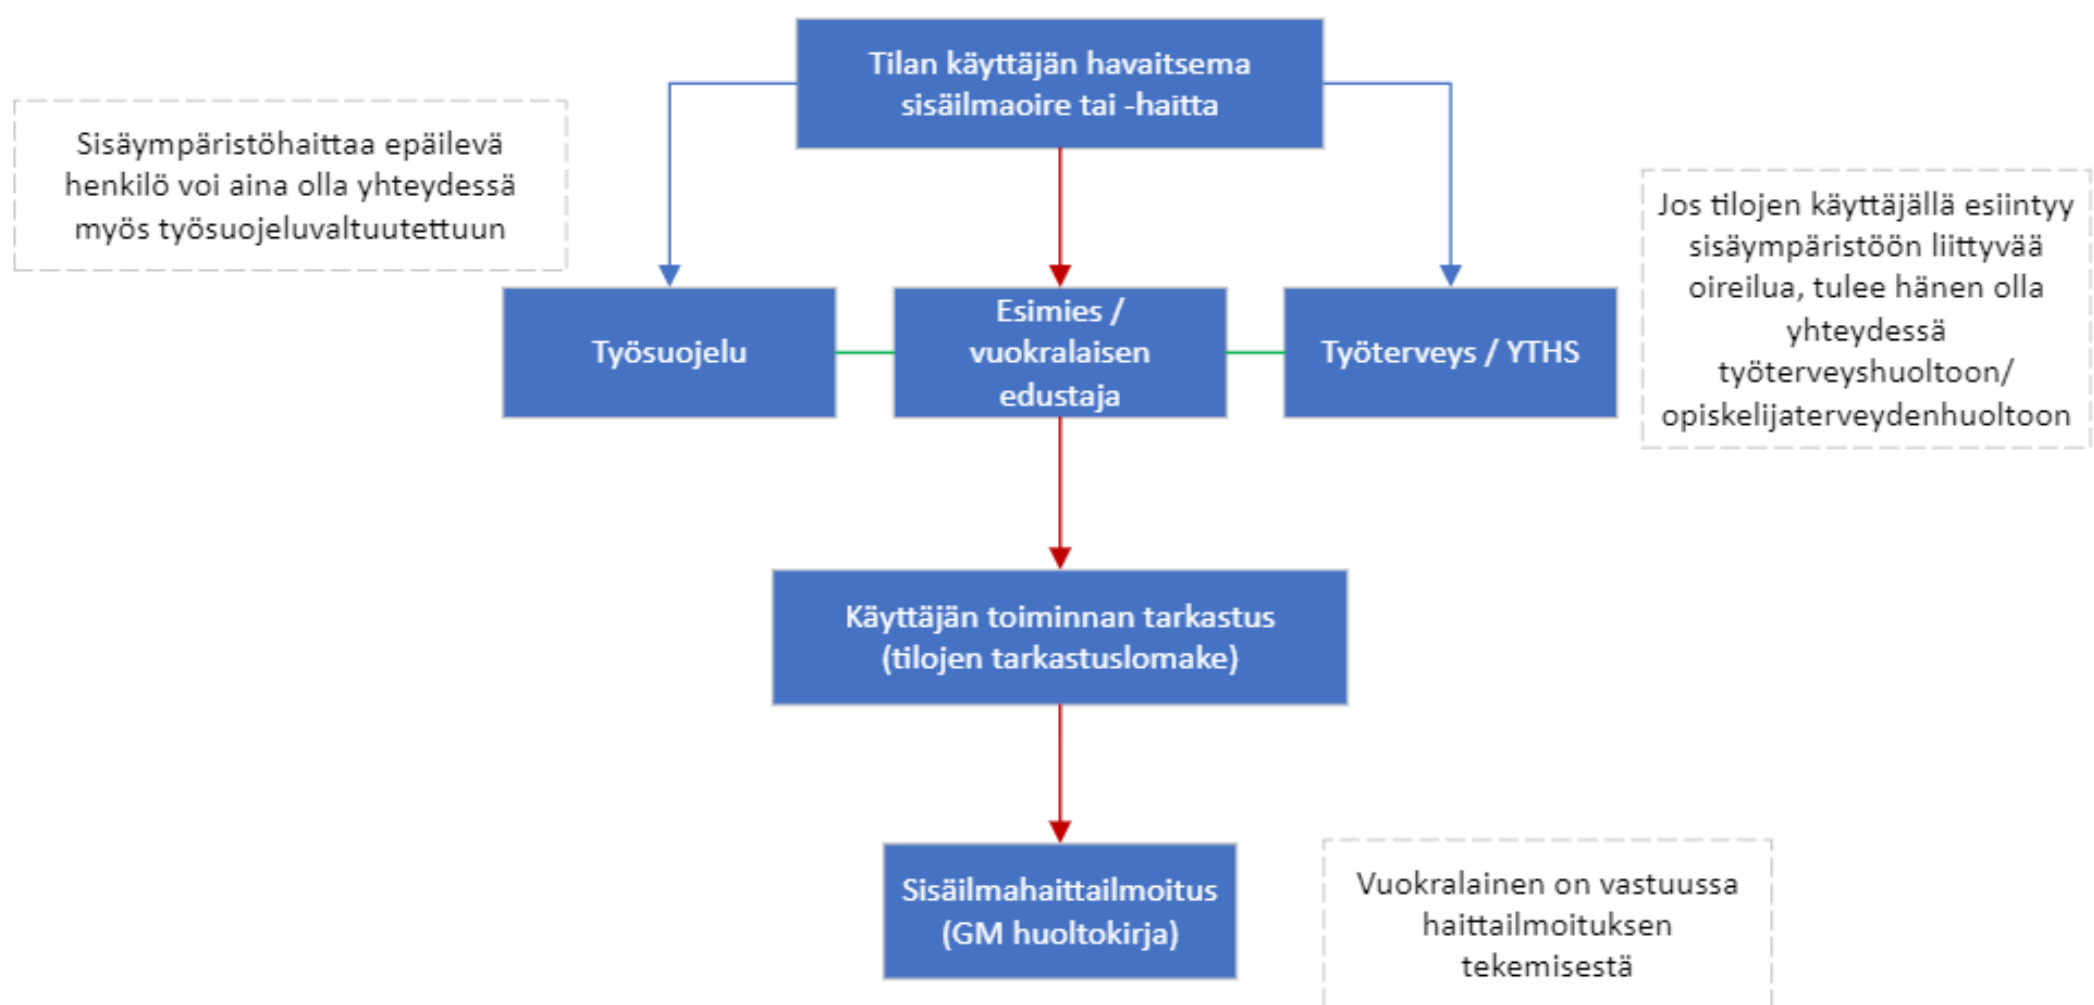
Tilan käyttäjän havaitsema sisäilmaoire tai -haitta

Sisäympäristöhaittaa epäilevä henkilö voi aina olla yhteydessä myös työsuojeluvaltuutettuun

Jos tilojen käyttäjällä esiintyy sisäympäristöön liittyvää oireilua, tulee hänen olla yhteydessä työterveyshuoltoon/ opiskelijaterveydenhuoltoon

Työsuojelu

Esimies / vuokralaisen edustaja

Työterveys / YTHS

Käyttäjän toiminnan tarkastus (tilojen tarkastuslomake)

Sisäilmahaittailmoitus (GM huoltokirja)

Vuokralainen on vastuussa haittailmoituksen tekemisestä